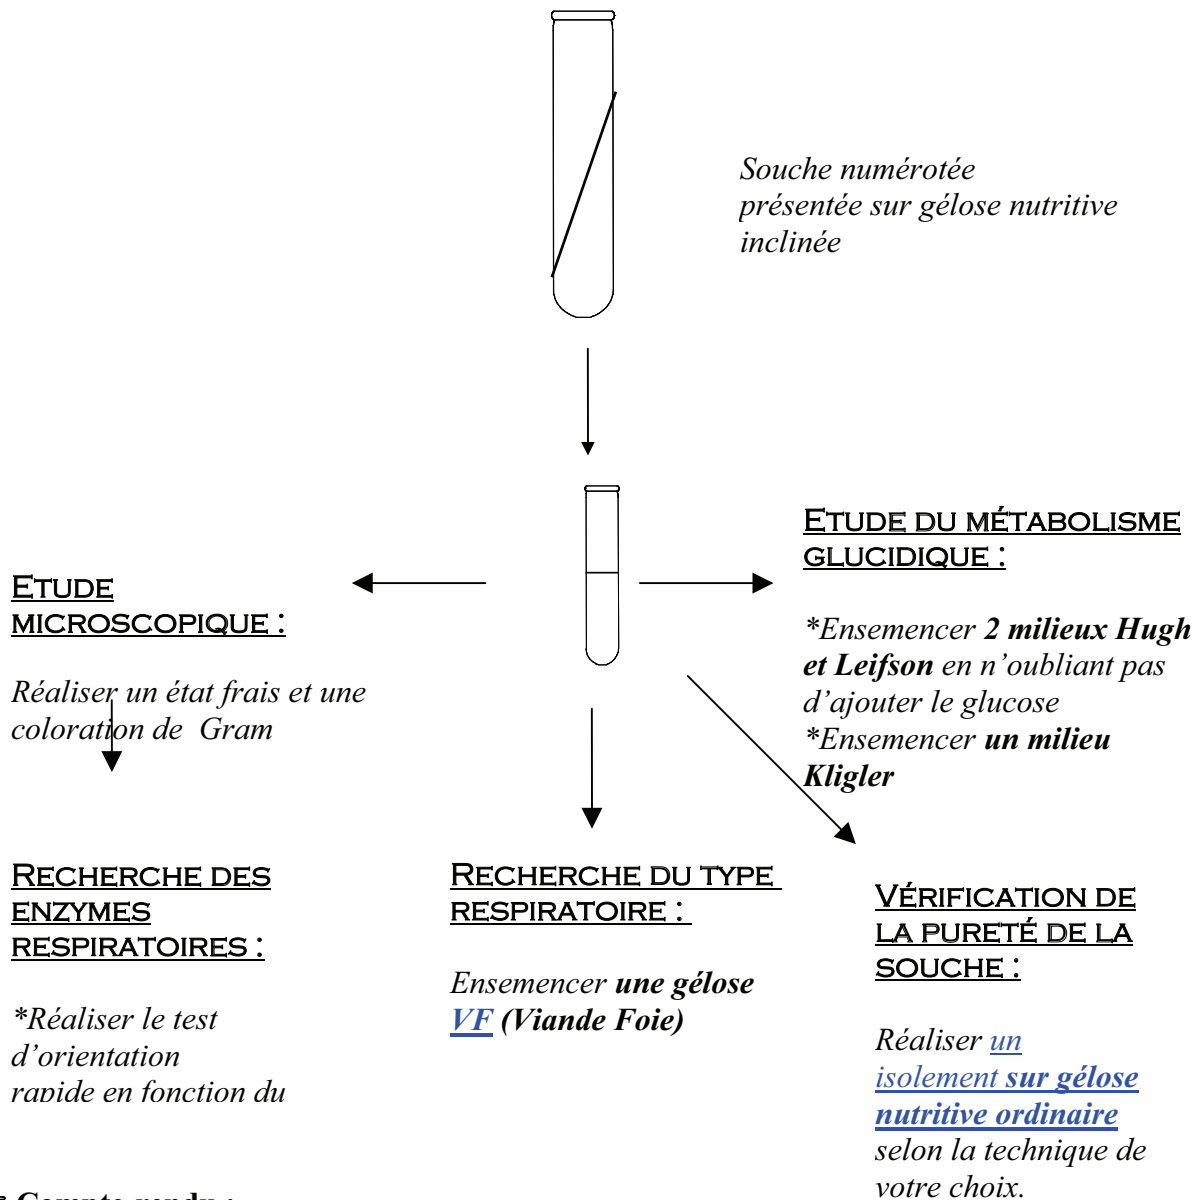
Souche numérotée présentée sur gélose nutritive inclinée

Etude du métabolisme glucidique :

*Ensemencer **2 milieux Hugh et Leifson** en n'oubliant pas d'ajouter le glucose
*Ensemencer **un milieu Kligler**

Etude microscopique :

Réaliser un état frais et une coloration de Gram

Recherche des enzymes respiratoires :

*Réaliser le test d'orientation rapide en fonction du

Recherche du type respiratoire :

Ensemencer **une gélose VF (Viande Foie)**

Vérification de la pureté de la souche :

Réaliser un isolement **sur gélose nutritive ordinaire** selon la technique de votre choix.

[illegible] Compte rendu :